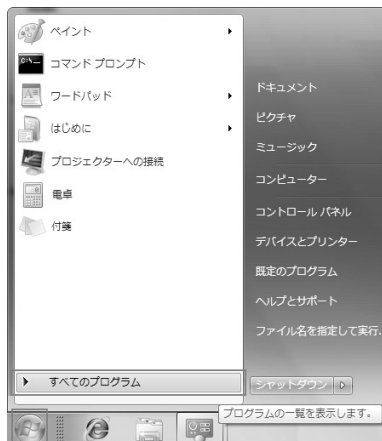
ペイント
コマンド プロンプト
ワードパッド
はじめに
プロジェクターへの接続
電卓
付箋
すべてのプログラム

ドキュメント
ピクチャ
ミュージック
コンピューター
コントロール パネル
デバイスとプリンター
既定のプログラム
ヘルプとサポート
ファイル名を指定して実行...
シャットダウン

プログラムの一覧を表示します。